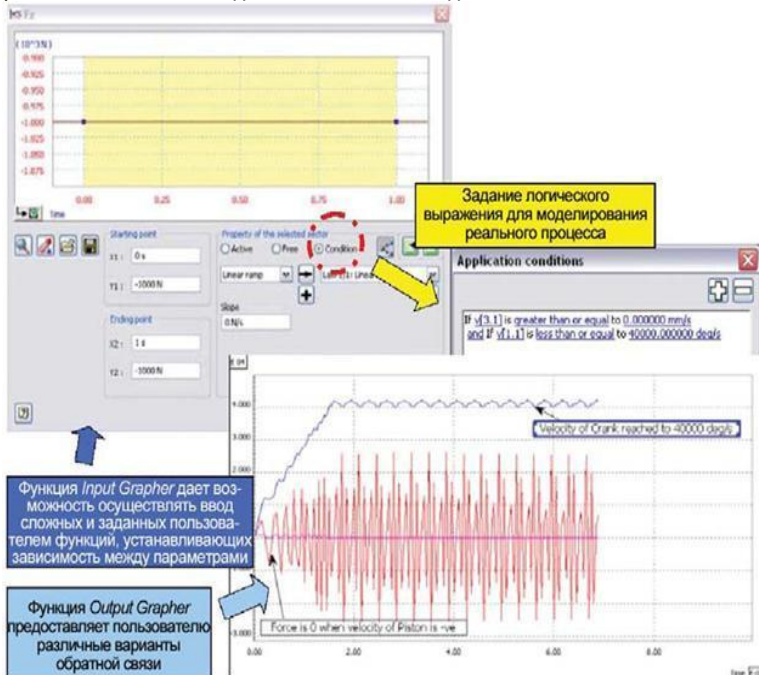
Fz

(10^3N)
-0.900
-0.925
-0.950
-0.975
-1.000
-1.025
-1.050
-1.075

0.00
0.25
0.50
0.75
1.00
time

Starting point
X1: 0 s
Y1: -1000 N

Ending point
X2: 1 s
Y2: -1000 N

Property of the selected sector
Active
Free
Condition
Linear ramp
Slope
0 N/s

Задание логического выражения для моделирования реального процесса

Application conditions

If v[3.1] is greater than or equal to 0.000000 mm/s
and If v[1.1] is less than or equal to 40000.000000 deg/s

4.000
3.000
2.000
1.000
-1.000
0.00
2.00
4.00
6.00
8.00

Velocity of Crank reached to 40000 deg/s

Force is 0 when velocity of Piston is -ve

Функция Input Grapher дает возможность осуществлять ввод сложных и заданных пользователем функций, устанавливающих зависимость между параметрами

Функция Output Grapher предоставляет пользователю различные варианты обратной связи